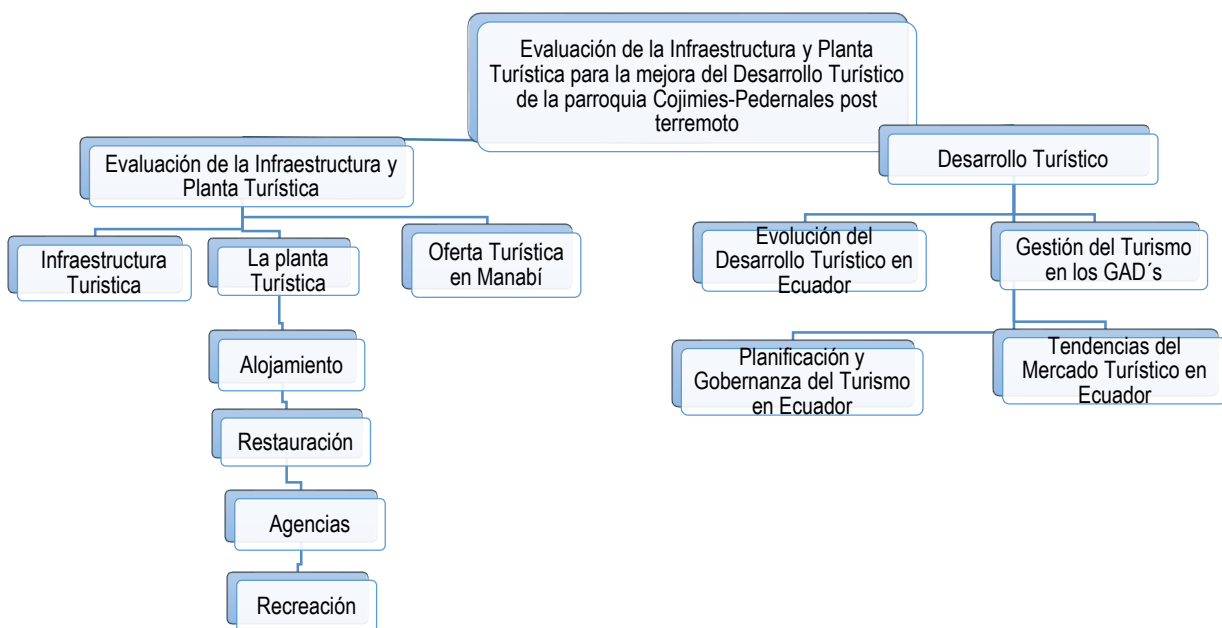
Evaluación de la Infraestructura y Planta Turística para la mejora del Desarrollo Turístico de la parroquia Cojimies-Pedernales post terremoto

Evaluación de la Infraestructura y Planta Turística

Infraestructura Turistica

La planta Turística

Oferta Turística en Manabí

Alojamiento

Restauración

Agencias

Recreación

Desarrollo Turístico

Evolución del Desarrollo Turístico en Ecuador

Gestión del Turismo en los GAD´s

Planificación y Gobernanza del Turismo en Ecuador

Tendencias del Mercado Turístico en Ecuador